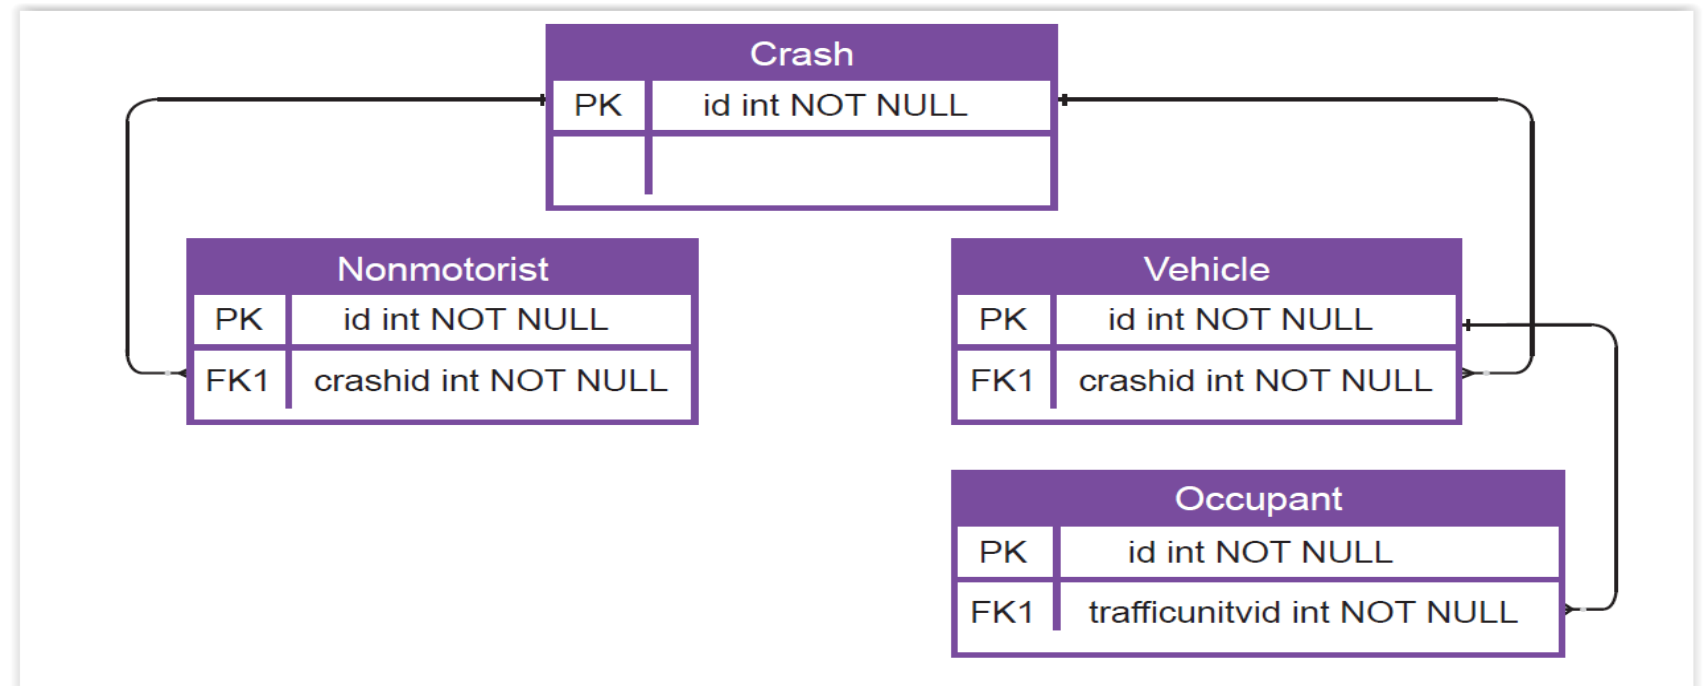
Crash

| PK | id int NOT NULL |
|---|---|
| | |

Nonmotorist

| PK | id int NOT NULL |
|---|---|
| FK1 | crashid int NOT NULL |

Vehicle

| PK | id int NOT NULL |
|---|---|
| FK1 | crashid int NOT NULL |

Occupant

| PK | id int NOT NULL |
|---|---|
| FK1 | trafficunitvid int NOT NULL |